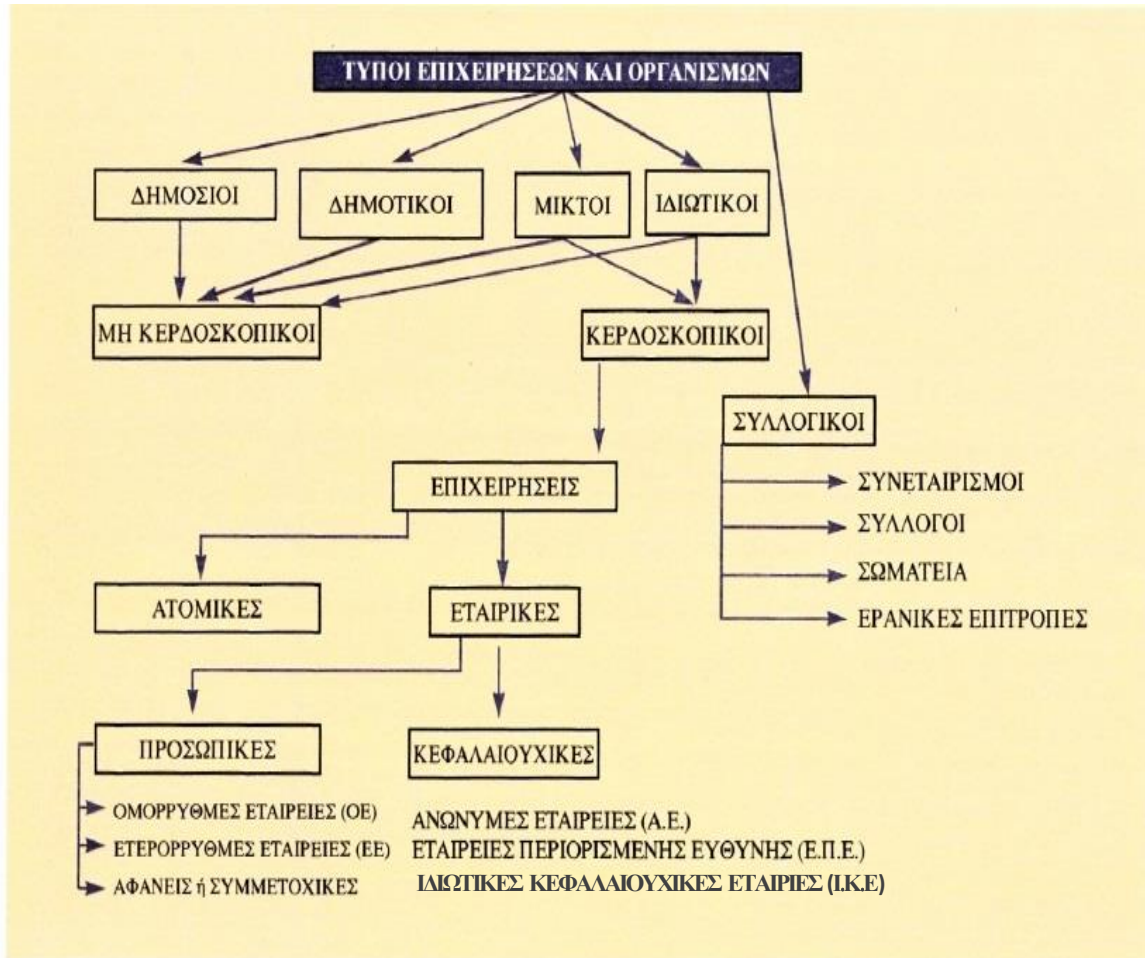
ΤΥΠΟΙ ΕΠΙΧΕΙΡΗΣΕΩΝ ΚΑΙ ΟΡΓΑΝΙΣΜΩΝ

ΔΗΜΟΣΙΟΙ

ΔΗΜΟΤΙΚΟΙ

ΜΙΚΤΟΙ

ΙΔΙΩΤΙΚΟΙ

ΜΗ ΚΕΡΔΟΣΚΟΠΙΚΟΙ

ΚΕΡΔΟΣΚΟΠΙΚΟΙ

ΣΥΛΛΟΓΙΚΟΙ

ΣΥΝΕΤΑΙΡΙΣΜΟΙ

ΣΥΛΛΟΓΟΙ

ΣΩΜΑΤΕΙΑ

ΕΡΑΝΙΚΕΣ ΕΠΙΤΡΟΠΕΣ

ΕΠΙΧΕΙΡΗΣΕΙΣ

ΑΤΟΜΙΚΕΣ

ΕΤΑΙΡΙΚΕΣ

ΠΡΟΣΩΠΙΚΕΣ

ΚΕΦΑΛΑΙΟΥΧΙΚΕΣ

ΟΜΟΡΡΥΘΜΕΣ ΕΤΑΙΡΕΙΕΣ (ΟΕ)

ΕΤΕΡΟΡΡΥΘΜΕΣ ΕΤΑΙΡΕΙΕΣ (ΕΕ)

ΑΦΑΝΕΙΣ ή ΣΥΜΜΕΤΟΧΙΚΕΣ

ΑΝΩΝΥΜΕΣ ΕΤΑΙΡΕΙΕΣ (Α.Ε.)

ΕΤΑΙΡΕΙΕΣ ΠΕΡΙΟΡΙΣΜΕΝΗΣ ΕΥΘΥΝΗΣ (Ε.Π.Ε.)

ΙΔΙΩΤΙΚΕΣ ΚΕΦΑΛΑΙΟΥΧΙΚΕΣ ΕΤΑΙΡΙΕΣ (Ι.Κ.Ε)